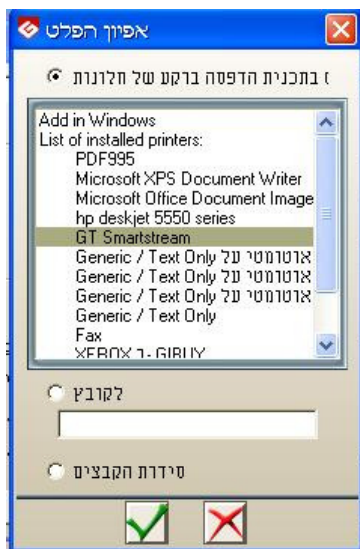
אפיון הפלט

בתכנית הדפסה ברקע של חלונות

Add in Windows
List of installed printers:
PDF995
Microsoft XPS Document Writer
Microsoft Office Document Image
hp deskjet 5550 series
GT Smartstream
Generic / Text Only על אוטומטי
Generic / Text Only על אוטומטי
Generic / Text Only על אוטומטי
Generic / Text Only
Fax
XEROX ב- GIBUY

לקובץ

סידרת הקבצים